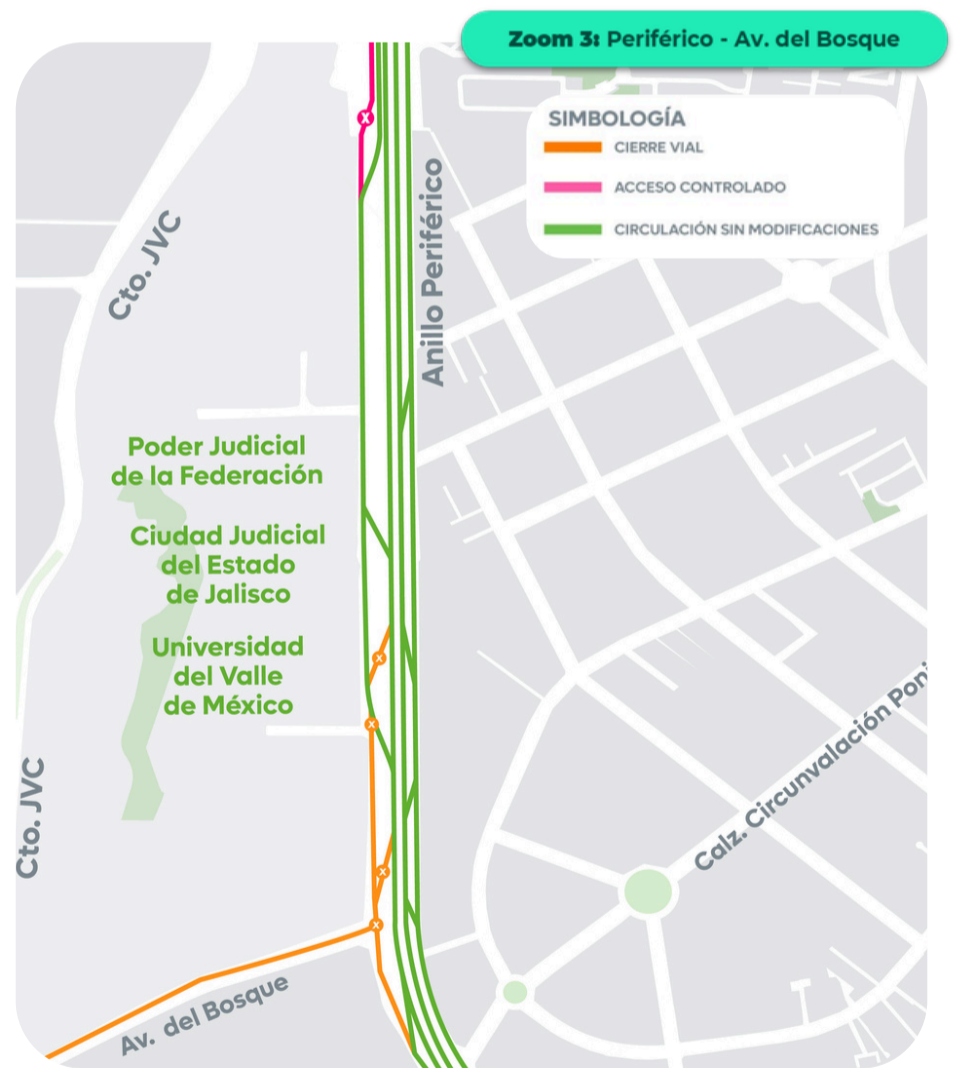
Zoom 3: Periférico - Av. del Bosque

SIMBOLOGÍA
CIERRE VIAL
ACCESO CONTROLADO
CIRCULACIÓN SIN MODIFICACIONES

Cto. JVC

Anillo Periférico

Poder Judicial de la Federación

Ciudad Judicial del Estado de Jalisco

Universidad del Valle de México

Cto. JVC

Calz. Circunvalación Poni

Av. del Bosque